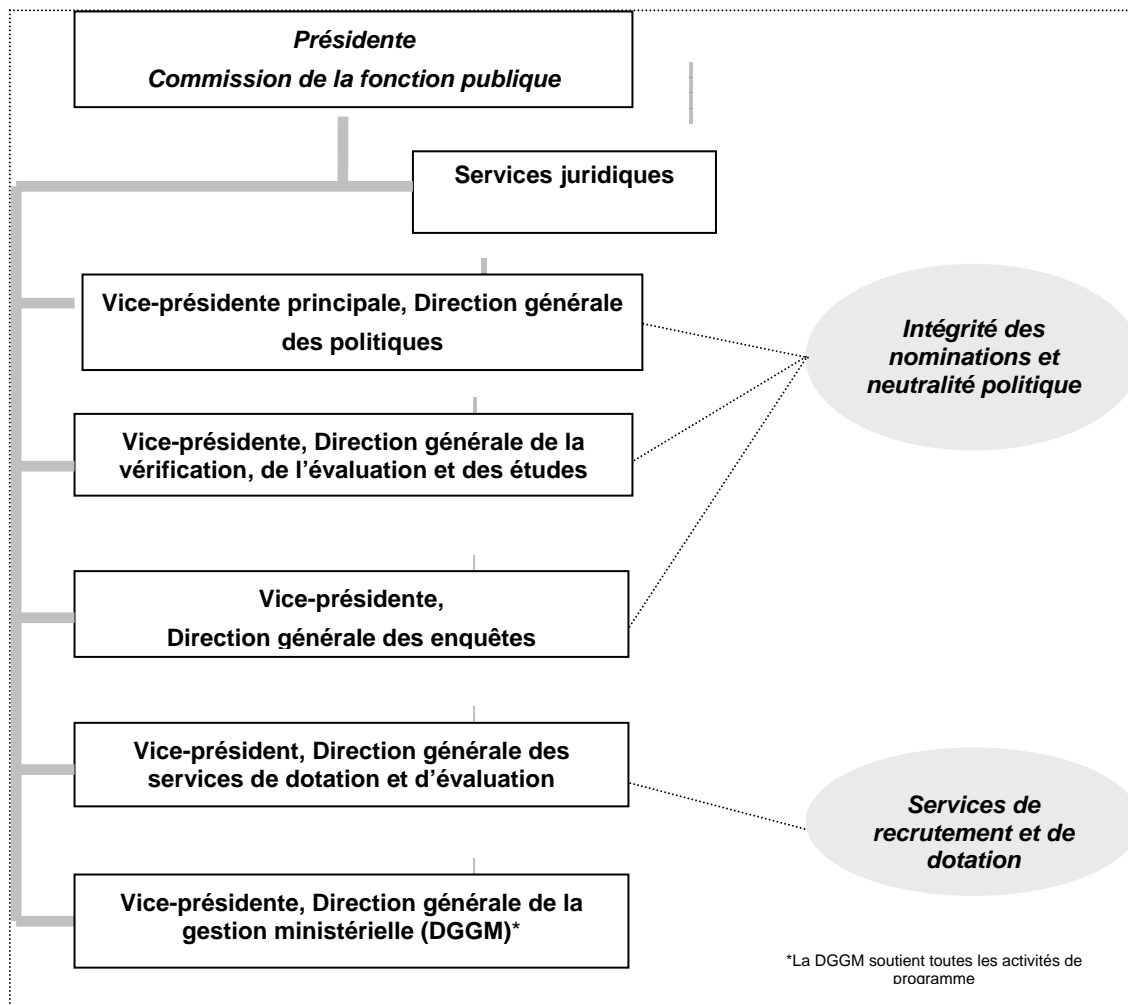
Présidente
Commission de la fonction publique

Services juridiques

Vice-présidente principale, Direction générale des politiques

Intégrité des nominations et neutralité politique

Vice-présidente, Direction générale de la vérification, de l'évaluation et des études

Vice-présidente,
Direction générale des enquêtes

Vice-président, Direction générale des services de dotation et d'évaluation

Services de recrutement et de dotation

Vice-présidente, Direction générale de la gestion ministérielle (DGGM)*

*La DGGM soutient toutes les activités de programme